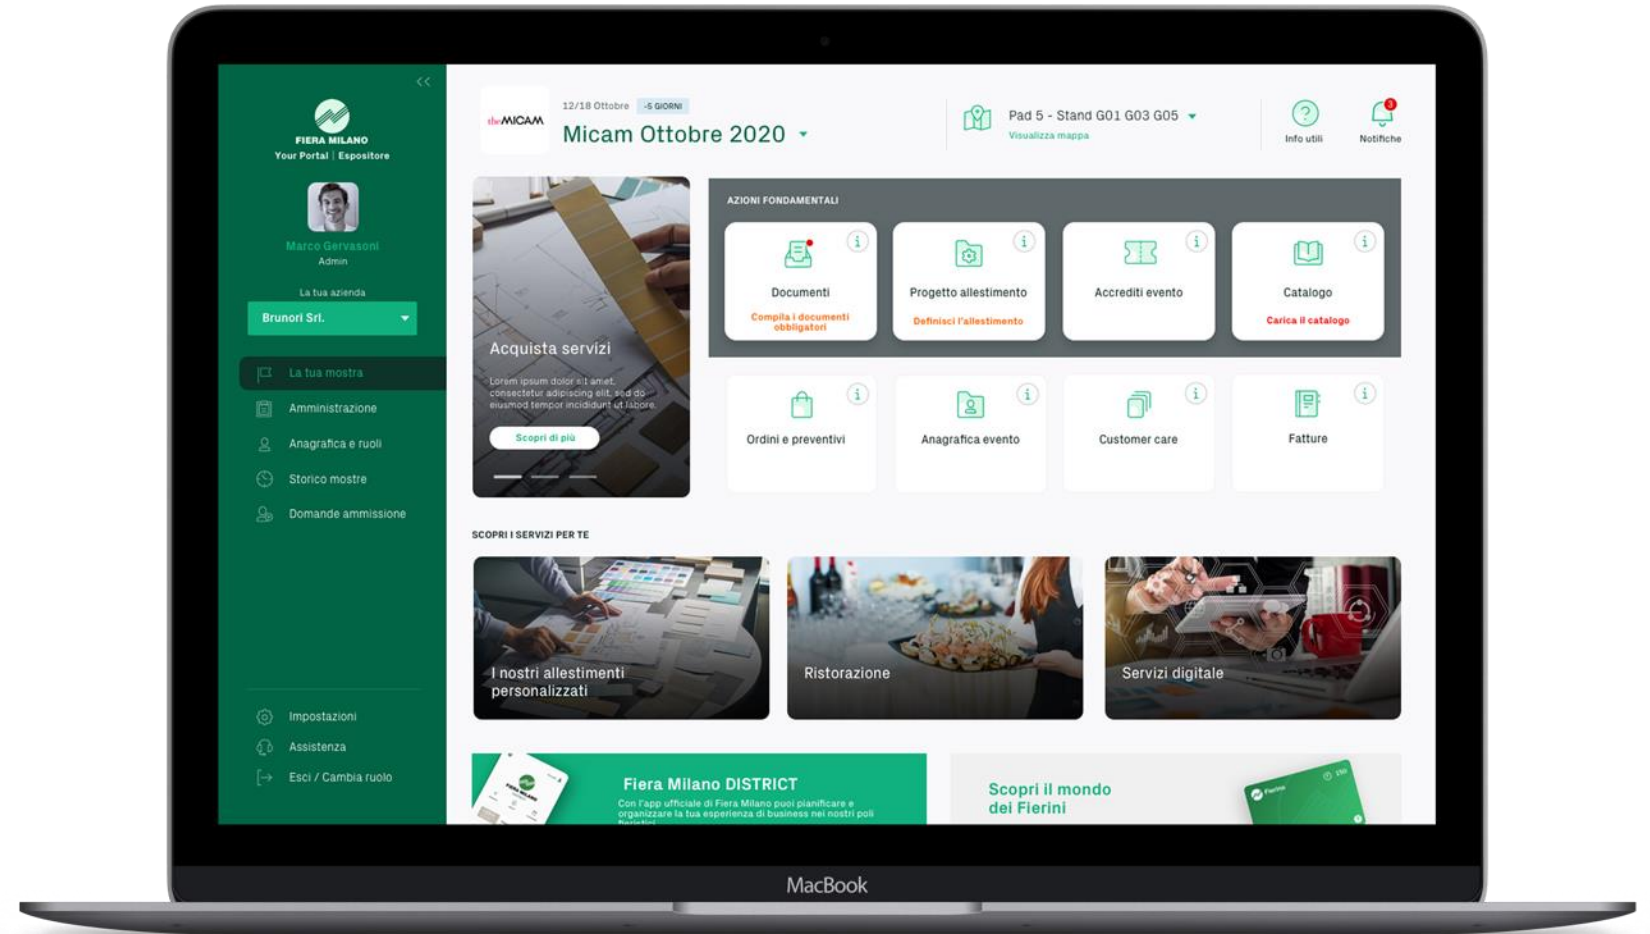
<<

FIERA MILANO
Your Portal | Espositore

Marco Gervasoni
Admin

La tua azienda
Brunori Srl.

La tua mostra
Amministrazione
Anagrafica e ruoli
Storico mostre
Domande ammissione

Impostazioni
Assistenza
Esci / Cambia ruolo

theMICAM
12/18 Ottobre -5 GIORNI
Micam Ottobre 2020

Pad 5 - Stand G01 G03 G05
Visualizza mappa

Info utili
3
Notifiche

Acquista servizi
Lorem ipsum dolor sit amet, consectetur adipiscing elit, sed do eiusmod tempor incididunt ut labore.
Scopri di più

AZIONI FONDAMENTALI

Documenti
Compila i documenti obbligatori

Progetto allestimento
Definisci l'allestimento

Accrediti evento

Catalogo
Carica il catalogo

Ordini e preventivi

Anagrafica evento

Customer care

Fatture

SCOPRI I SERVIZI PER TE

I nostri allestimenti personalizzati

Ristorazione

Servizi digitale

Fiera Milano DISTRICT
Con l'app ufficiale di Fiera Milano puoi pianificare e organizzare la tua esperienza di business nei nostri poli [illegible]

Scopri il mondo dei Fierini

MacBook